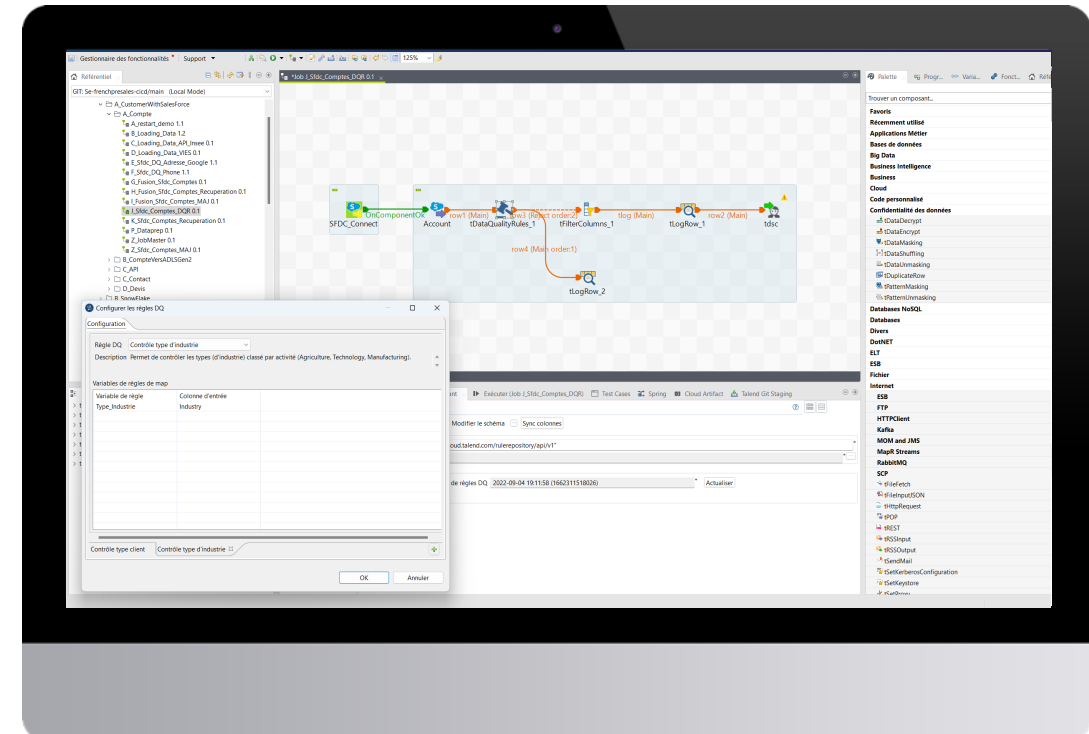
Gestionnaire des fonctionnalités * Support 125%

Référentiel

GIT: Se-frenchpresales-cicd/main (Local Mode)

A_CustomerWithSalesForce
A_Compte
A_restart_demo 1.1
B_Loading_Data 1.2
C_Loading_Data_API_Insee 0.1
D_Loading_Data_VIES 0.1
E_Sfdc_DQ_Adresse_Google 1.1
F_Sfdc_DQ_Phone 1.1
G_Fusion_Sfdc_Comptes 0.1
H_Fusion_Sfdc_Comptes_Recuperation 0.1
I_Fusion_Sfdc_Comptes_MAJ 0.1
J_Sfdc_Comptes_DQR 0.1
K_Sfdc_Comptes_Recuperation 0.1
P_Dataprep 0.1
Z_JobMaster 0.1
Z_Sfdc_Comptes_MAJ 0.1
B_CompteVersADLSGen2
C_API
C_Contact
D_Devis
B_SnowFlake

*Job J_Sfdc_Comptes_DQR 0.1

SFDC_Connect
OnComponentOk
Account
row1 (Main)
tDataQualityRules_1
row3 (Reject order:2)
tFilterColumns_1
tlog (Main)
tLogRow_1
row2 (Main)
tdsc
row4 (Main order:1)
tLogRow_2

Palette Progr... Varia... Fonct... Réf

Trouver un composant...
Favoris
Récemment utilisé
Applications Métier
Bases de données
Big Data
Business Intelligence
Business
Cloud
Code personnalisé
Confidentialité des données
tDataDecrypt
tDataEncrypt
tDataMasking
tDataShuffling
tDataUnmasking
tDuplicateRow
tPatternMasking
tPatternUnmasking
Databases NoSQL
Databases
Divers
DotNET
ELT
ESB
Fichier
Internet
ESB
FTP
HTTPClient
Kafka
MOM and JMS
MapR Streams
RabbitMQ
SCP
tFileFetch
tFileInputJSON
tHttpRequest
tPOP
tREST
tRSSInput
tRSSOutput
tSendMail
tSetKerberosConfiguration
tSetKeystore
tSetProxy

Configurer les règles DQ

Configuration

Règle DQ Contrôle type d'industrie
Description Permet de contrôler les types (d'industrie) classé par activité (Agriculture, Technology, Manufacturing).

Variables de règles de map

| Variable de règle | Colonne d'entrée |
|---|---|
| Type_Industrie | Industry |

Contrôle type client Contrôle type d'industrie

OK Annuler

Exécuter (Job J_Sfdc_Comptes_DQR) Test Cases Spring Cloud Artifact Talend Git Staging

Modifier le schéma Sync colonnes
oud.talend.com/rulerepository/api/v1"
de règles DQ 2022-09-04 19:11:58 (1662311518026) Actualiser